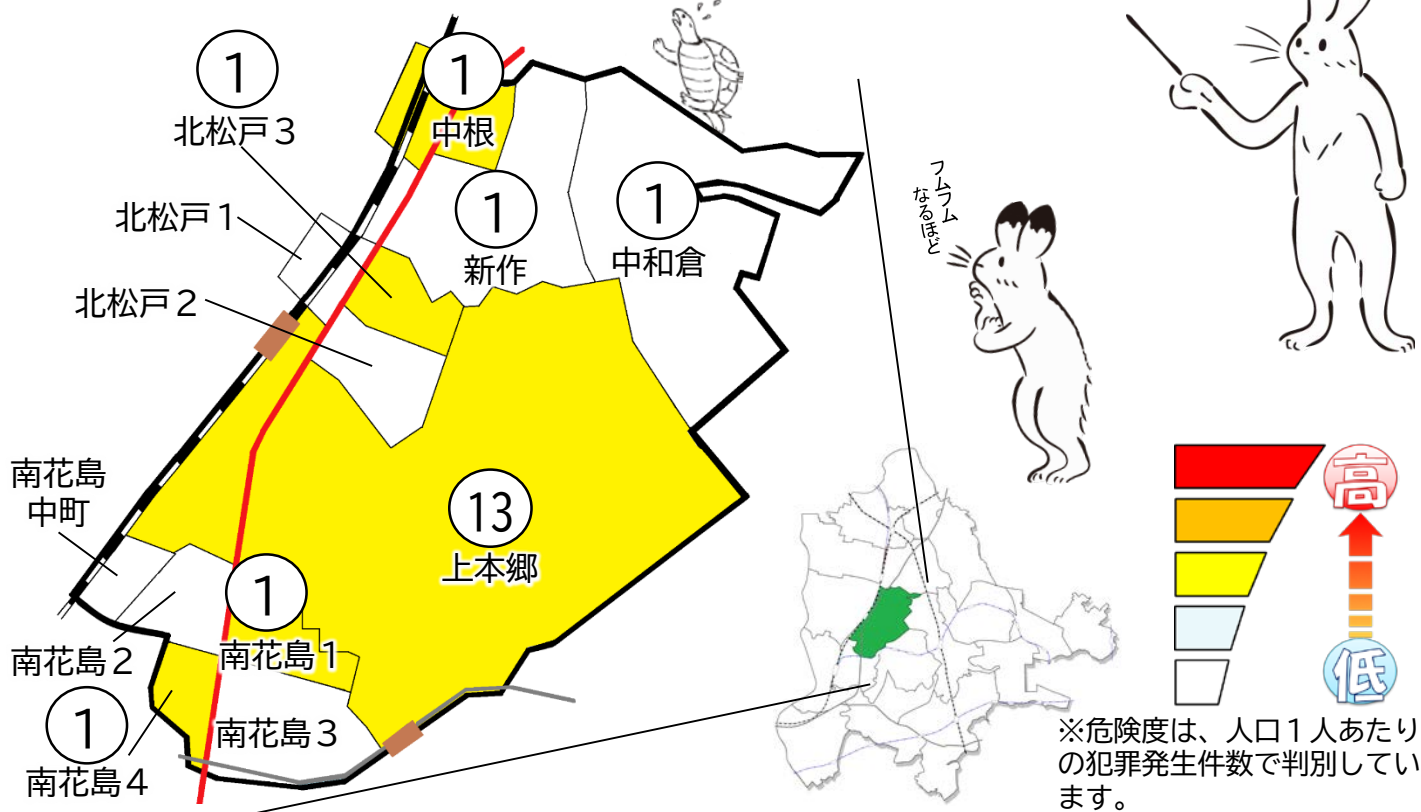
1
北松戸３

1
中根

北松戸１

1
新作

1
中和倉

北松戸２

南花島
中町

13
上本郷

1
南花島１

南花島２

1
南花島４

南花島３

フムフム
なるほど

高

低

※危険度は、人口１人あたりの犯罪発生件数で判別しています。